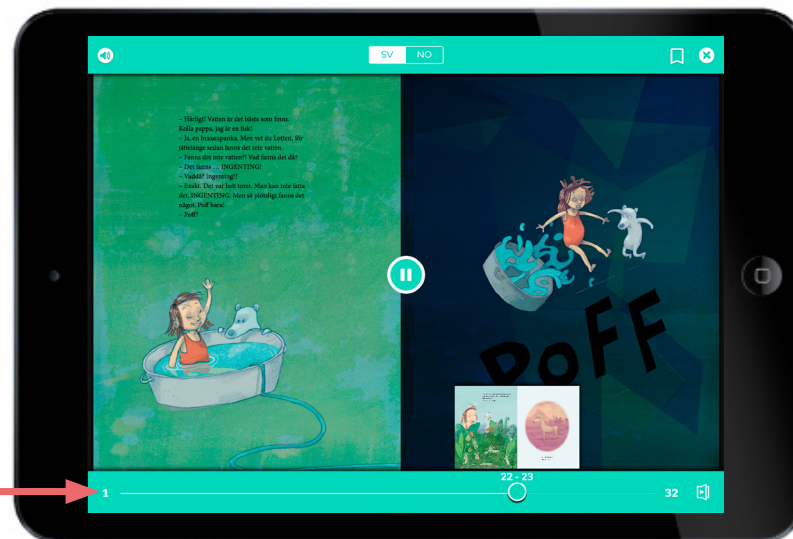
SV NO

– Härligt! Vatten är det bästa som finns. Kolla pappa, jag är en fisk!
– Ja, en braxenpanka. Men vet du Lotten, för jättelänge sedan fanns det inte vatten.
– Fanns det inte vatten!! Vad fanns det då?
– Det fanns ... INGENTING!
– Vaddå? Ingenting!!
– Exakt. Det var helt tomt. Man kan inte fatta det. INGENTING. Men så plötsligt fanns det något. Poff bara!
– Poff?

POFF

22 - 23

1

32